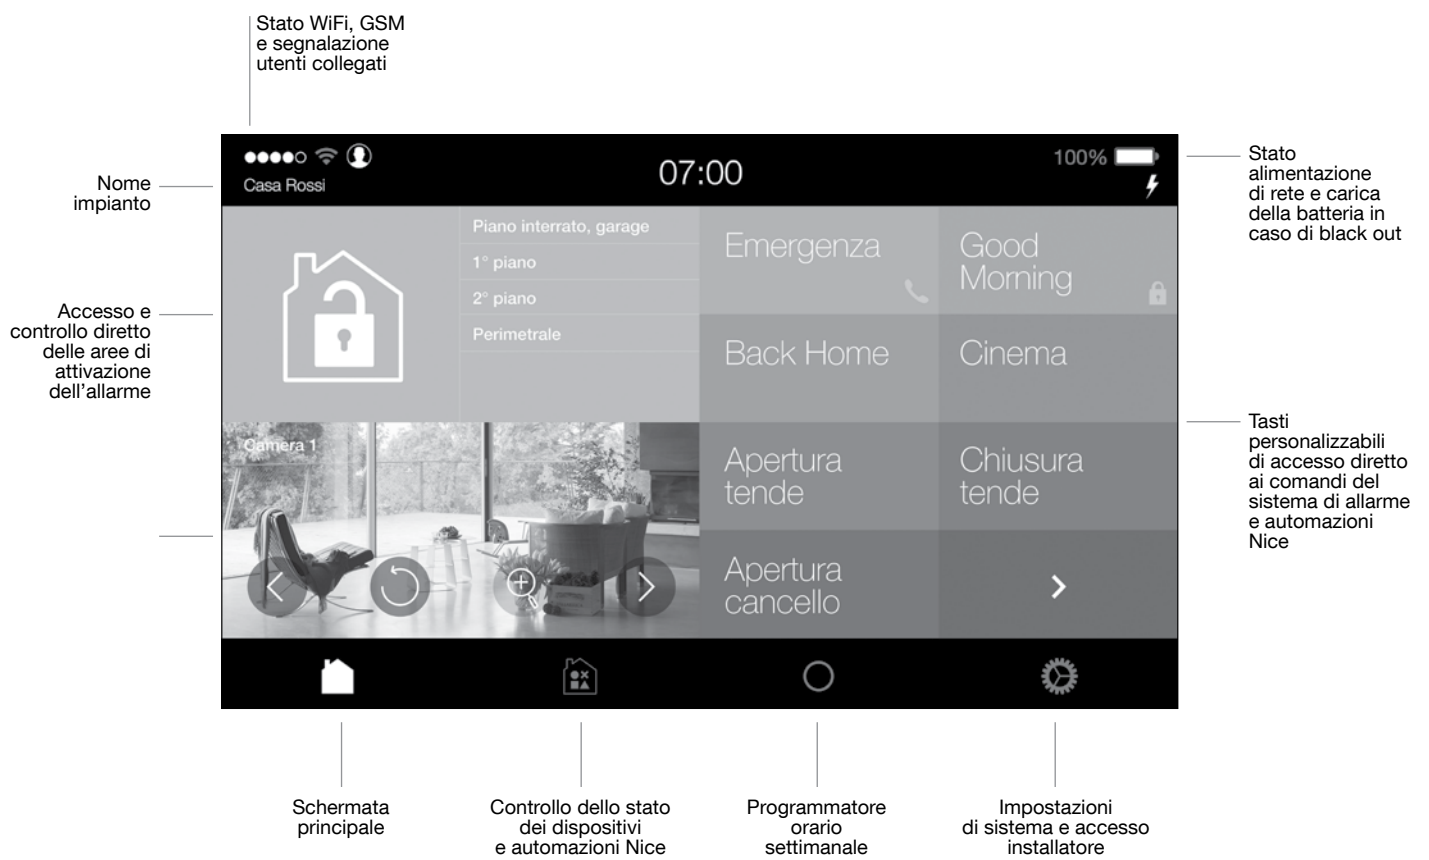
Stato WiFi, GSM e segnalazione utenti collegati

Nome impianto

Casa Rossi

07:00

100%

Stato alimentazione di rete e carica della batteria in caso di black out

Accesso e controllo diretto delle aree di attivazione dell'allarme

Piano interrato, garage

1° piano

2° piano

Perimetrale

Emergenza

Good Morning

Back Home

Cinema

Camera 1

Apertura tende

Chiusura tende

Apertura cancello

Tasti personalizzabili di accesso diretto ai comandi del sistema di allarme e automazioni Nice

Schermata principale

Controllo dello stato dei dispositivi e automazioni Nice

Programmatore orario settimanale

Impostazioni di sistema e accesso installatore